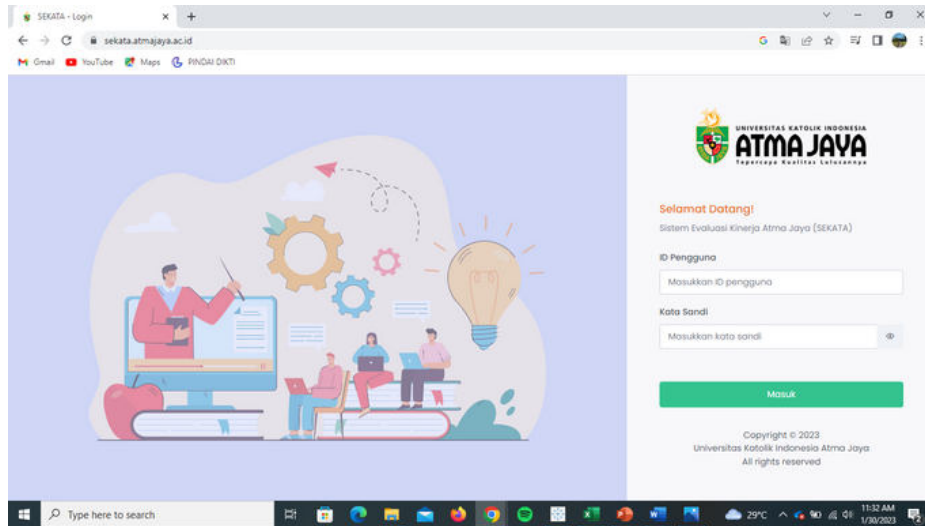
SEKATA - Login
sekata.atmajaya.ac.id
Gmail YouTube Maps PINDAI DIKTI

UNIVERSITAS KATOLIK INDONESIA
ATMA JAYA
Tepercaya Kualitas Lulusannya

Selamat Datang!
Sistem Evaluasi Kinerja Atma Jaya (SEKATA)

ID Pengguna
Masukkan ID pengguna

Kata Sandi
Masukkan kata sandi

Masuk

Copyright © 2023
Universitas Katolik Indonesia Atma Jaya
All rights reserved

Type here to search
29°C
11:32 AM
1/30/2023